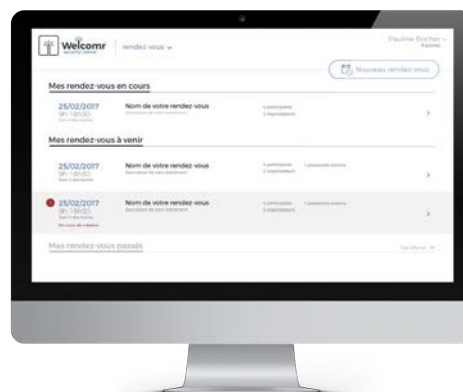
Welcomr

rendez-vous

Pauline Rocher

Nouveau rendez-vous

Mes rendez-vous en cours

25/02/2017
9h - 18h30
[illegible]

Nom de votre rendez-vous
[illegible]

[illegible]
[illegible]

Mes rendez-vous à venir

25/02/2017
9h - 18h30
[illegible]

Nom de votre rendez-vous
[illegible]

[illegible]
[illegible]

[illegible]

25/02/2017
9h - 18h30
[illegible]
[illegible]

Nom de votre rendez-vous
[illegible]

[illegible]
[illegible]

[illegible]

Mes rendez-vous passés

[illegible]